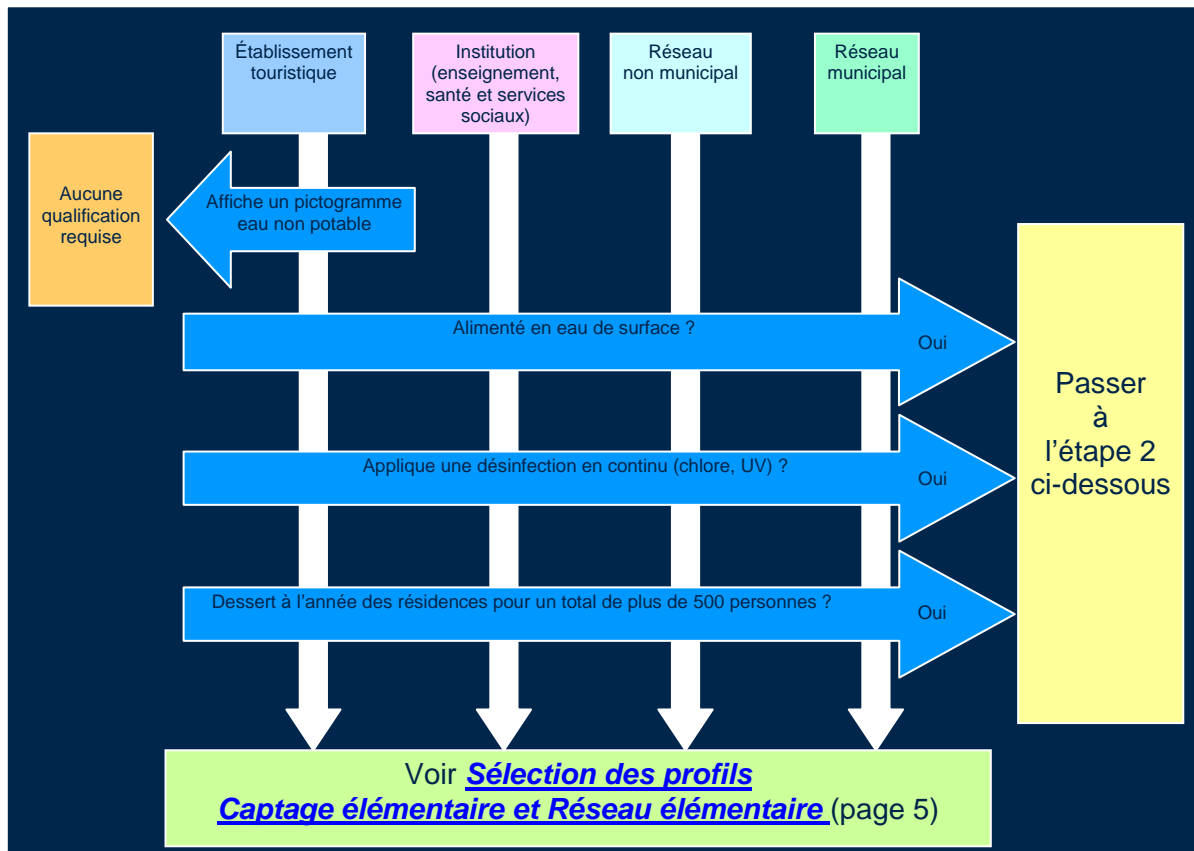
Établissement touristique

Institution (enseignement, santé et services sociaux)

Réseau non municipal

Réseau municipal

Aucune qualification requise

Affiche un pictogramme eau non potable

Alimenté en eau de surface ?

Oui

Applique une désinfection en continu (chlore, UV) ?

Oui

Dessert à l'année des résidences pour un total de plus de 500 personnes ?

Oui

Passer à l'étape 2 ci-dessous

Voir ***Sélection des profils Captage élémentaire et Réseau élémentaire*** (page 5)